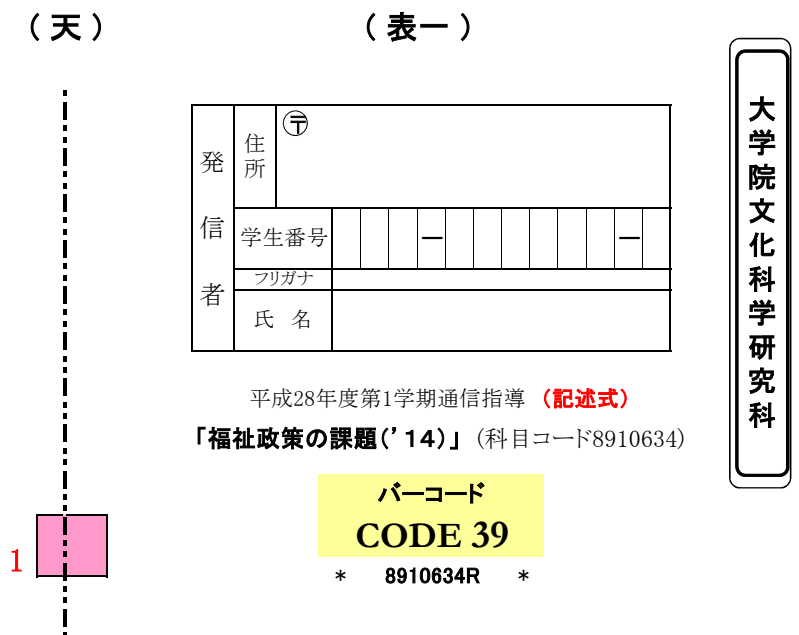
（天）

（表一）

| 発信者 | 住所 | 〒 |
|---|---|---|
| | 学生番号 | ー ー |
| | フリガナ | |
| | 氏　名 | |

平成28年度第1学期通信指導（記述式）

「福祉政策の課題（'14）」（科目コード8910634）

バーコード
CODE 39

＊　8910634R　＊

大学院文化科学研究科

1